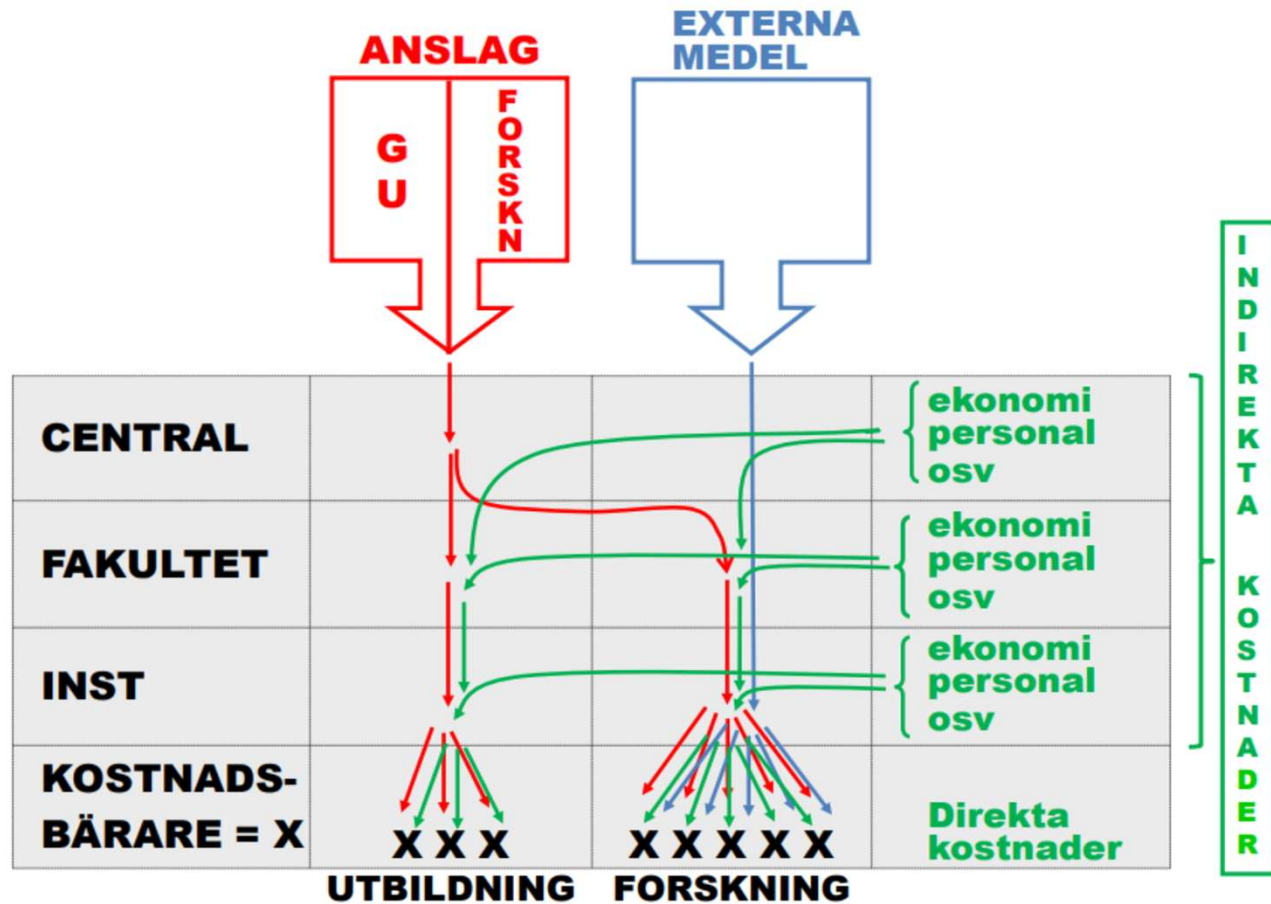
ANSLAG

GU

FORSKN

EXTERNA MEDEL

INDIREKTA KOSTNADER

| CENTRAL | | | ekonomi personal osv |
|---|---|---|---|
| FAKULTET | | | ekonomi personal osv |
| INST | | | ekonomi personal osv |
| KOSTNADS-BÄRARE = X | X X X | X X X X X | Direkta kostnader |

UTBILDNING FORSKNING